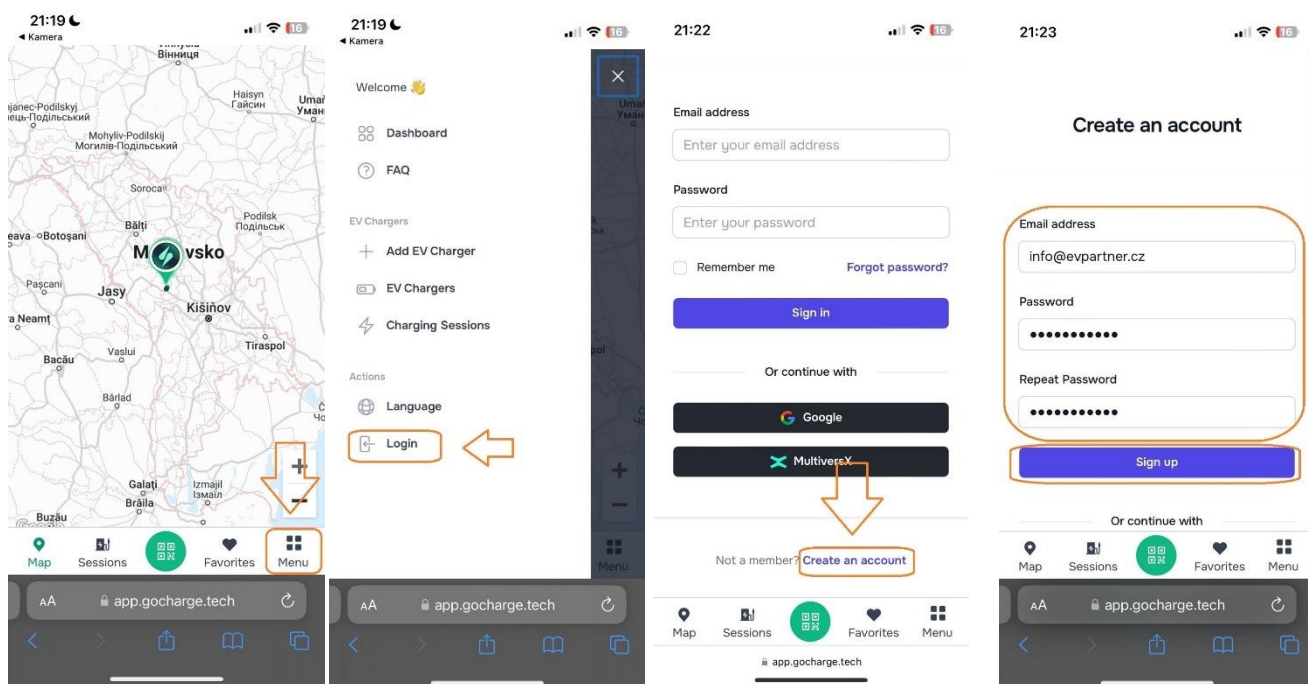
21:19
◂ Kamera
16

Вінниця
Haisyn
Гайсин
Uman
Умань
Kamianec-Podilskyj
Кам'янець-Подільський
Mohyliv-Podilskij
Могилів-Подільський
Soroca
Bălți
Podilsk
Подільськ
Botoșani
Moldavsko
Pașcani
Jasy
Kišiňov
Neamț
Tiraspol
Vaslui
Bacău
Bârlad
Galați
Izmajil
Ізмаїл
Brăila
Buzău

+
−

Map
Sessions
Favorites
Menu

AA
app.gocharge.tech

21:19
◂ Kamera
16

Welcome 👋
Dashboard
FAQ
EV Chargers
Add EV Charger
EV Chargers
Charging Sessions
Actions
Language
Login

AA
app.gocharge.tech

21:22
16

Email address
Enter your email address
Password
Enter your password
Remember me
Forgot password?
Sign in
Or continue with
Google
MultiversX
Not a member? Create an account

Map
Sessions
Favorites
Menu
app.gocharge.tech

21:23
16

Create an account
Email address
info@evpartner.cz
Password
•••••••••••
Repeat Password
•••••••••••
Sign up
Or continue with

Map
Sessions
Favorites
Menu

AA
app.gocharge.tech